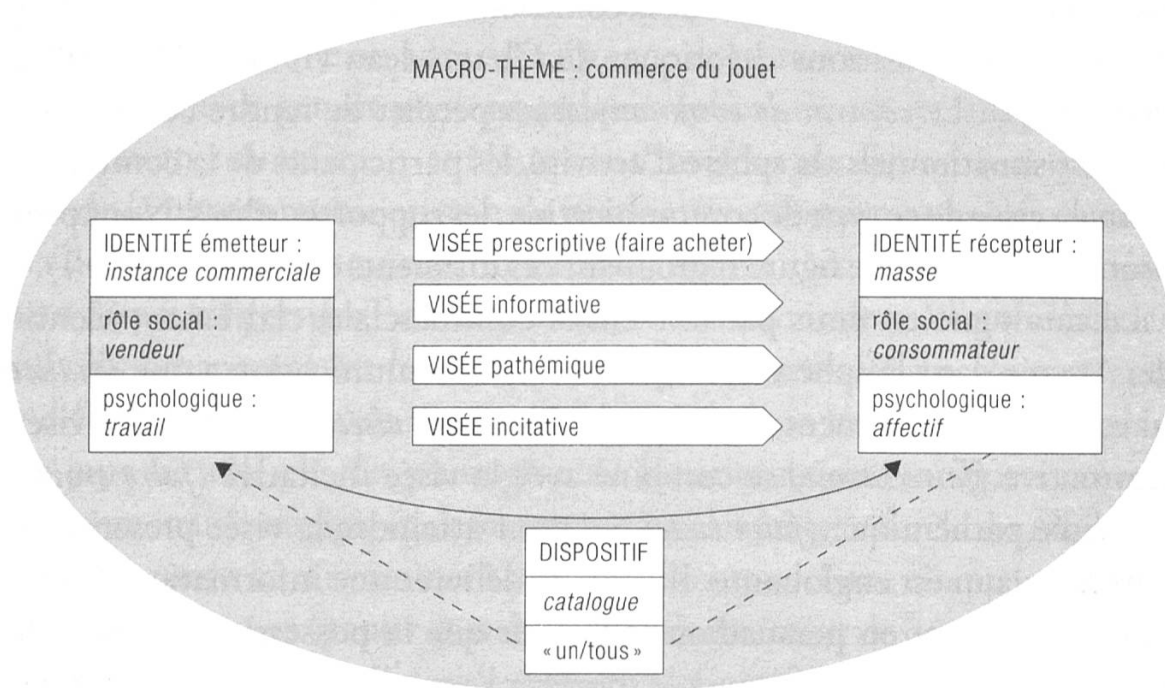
MACRO-THÈME : commerce du jouet

IDENTITÉ émetteur : *instance commerciale*

rôle social : *vendeur*

psychologique : *travail*

VISÉE prescriptive (faire acheter)

VISÉE informative

VISÉE pathémique

VISÉE incitative

IDENTITÉ récepteur : *masse*

rôle social : *consommateur*

psychologique : *affectif*

DISPOSITIF

*catalogue*

« un/tous »